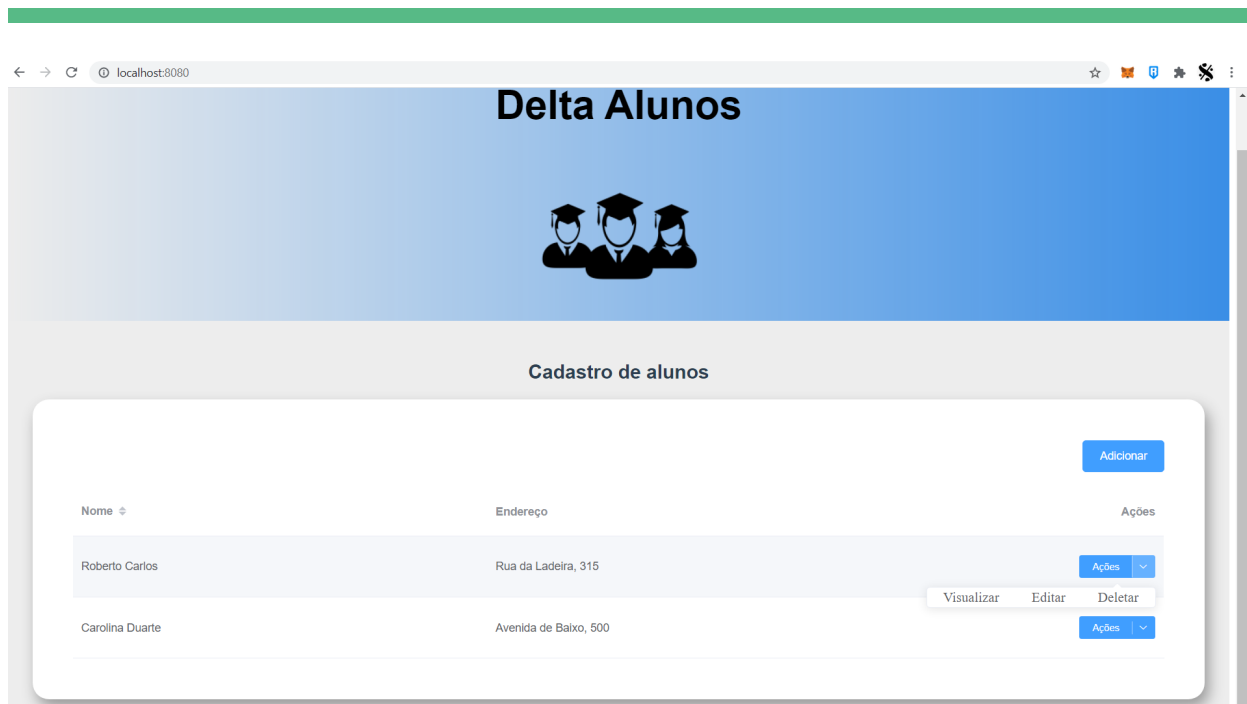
localhost:8080

Delta Alunos

Cadastro de alunos

Adicionar

| Nome | Endereço | Ações |
|---|---|---|
| Roberto Carlos | Rua da Ladeira, 315 | Ações |
| Carolina Duarte | Avenida de Baixo, 500 | Ações |

Visualizar Editar Deletar